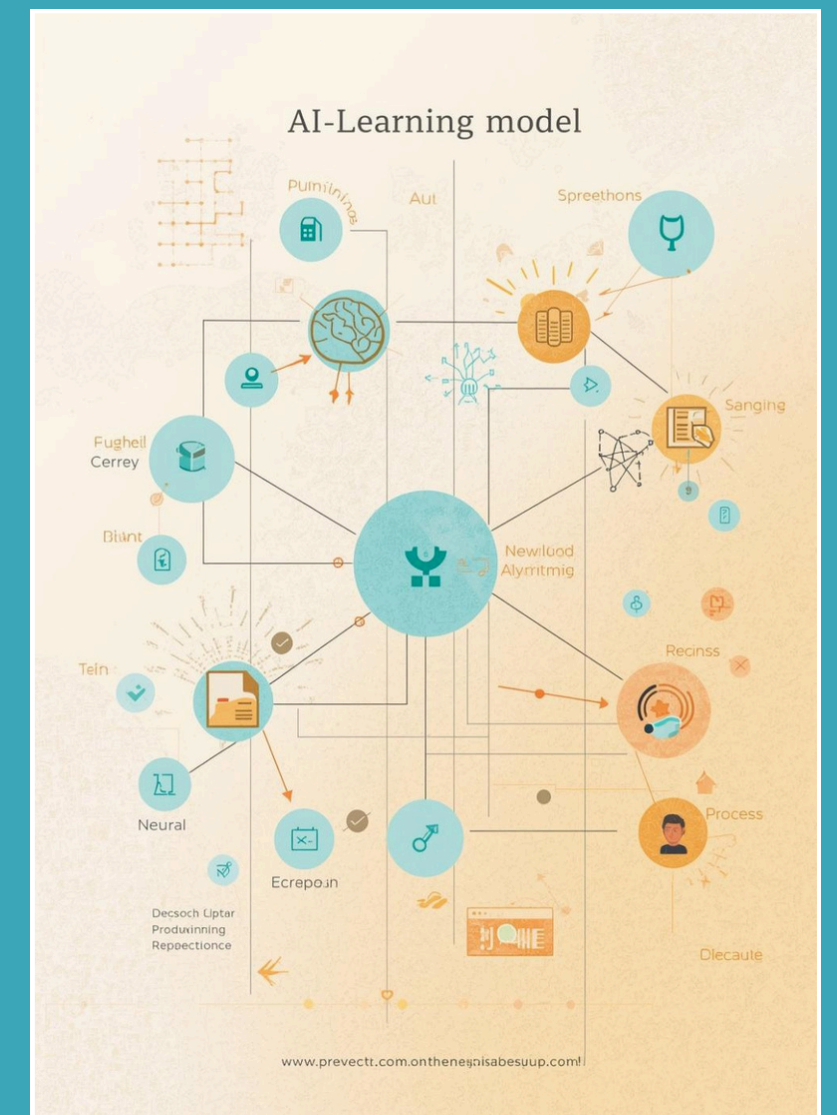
AI-Learning model

Pumilnings

Aut

Sprethons

Sanging

Fughel
Cerrey

Biiunt

Newilod
Alyrnitmig

Recinss

Tein

Neural

Ecrepo.in

Process

Decsoch Liptar
Produxinning
Reppectionce

Olecaute

www.prevectt.com.onthenesnisabesuup.com!